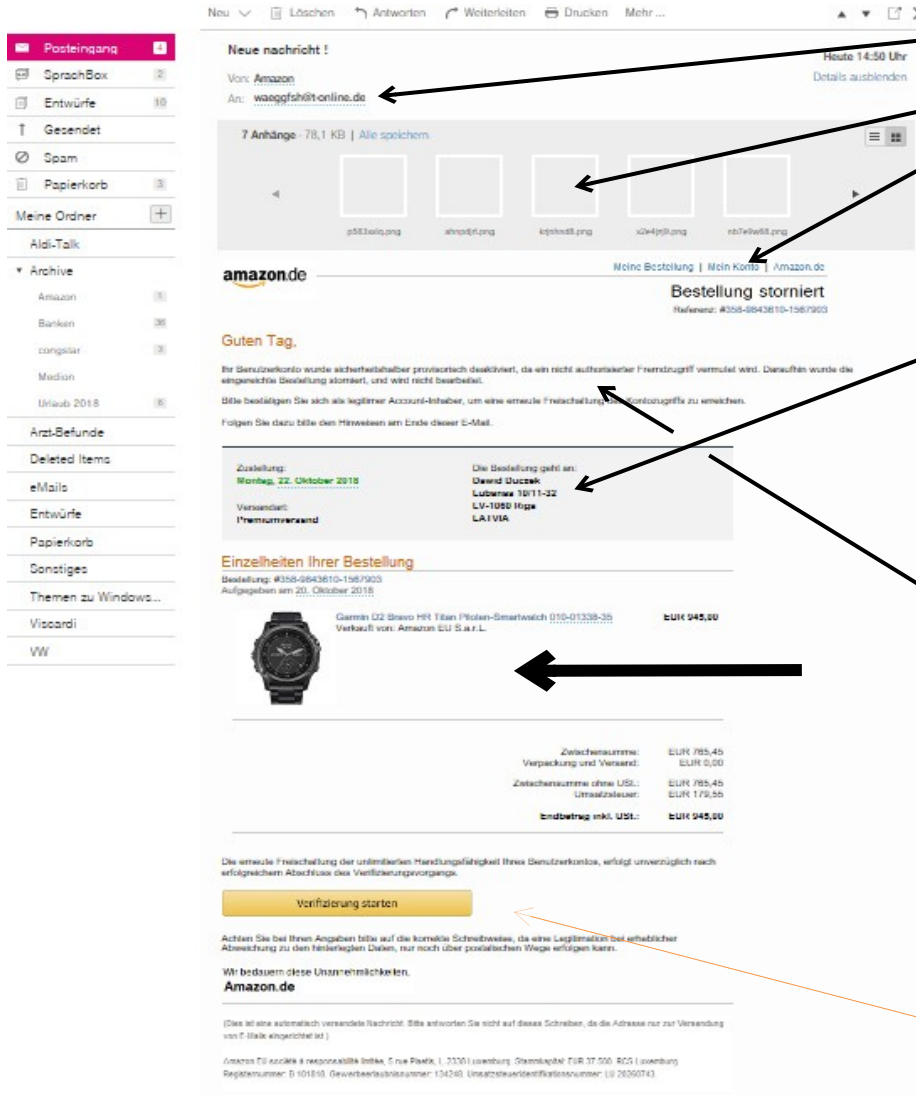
Neu ∨ Löschen Antworten Weiterleiten Drucken Mehr ...

Posteingang 4
SprachBox 2
Entwürfe 10
Gesendet
Spam
Papierkorb 3
Meine Ordner +
Aldi-Talk
Archive
Amazon 1
Banken 36
congstar 3
Medion
Urlaub 2018 6
Arzt-Befunde
Deleted Items
eMails
Entwürfe
Papierkorb
Sonstiges
Themen zu Windows...
Viscardi
VW

Neue nachricht !
Heute 14:50 Uhr
Details ausblenden
Von: Amazon
An: waeggfsh@t-online.de

7 Anhänge · 78,1 KB | Alle speichern

p583oalq.png ahnpdjrl.png krjshsd8.png x2e4jrj9.png nb7e9w68.png

amazon.de
Meine Bestellung | Mein Konto | Amazon.de
Bestellung storniert
Referenz: #358-9843610-1567903

Guten Tag,

Ihr Benutzerkonto wurde sicherheitshalber provisorisch deaktiviert, da ein nicht authorisierter Fremdzugriff vermutet wird. Daraufhin wurde die eingereichte Bestellung storniert, und wird nicht bearbeitet.

Bitte bestätigen Sie sich als legitimer Account-Inhaber, um eine erneute Freischaltung des Kontozugriffs zu erreichen.

Folgen Sie dazu bitte den Hinweisen am Ende dieser E-Mail.

Zustellung:
Montag, 22. Oktober 2018
Versandart:
Premiumversand

Die Bestellung geht an:
Dawid Duczek
Lubanas 10/11-32
LV-1050 Riga
LATVIA

Einzelheiten Ihrer Bestellung
Bestellung: #358-9843610-1567903
Aufgegeben am 20. Oktober 2018

Garmin D2 Bravo HR Titan Piloten-Smartwatch 010-01338-35
Verkauft von: Amazon EU S.a.r.L.
EUR 945,00

Zwischensumme: EUR 765,45
Verpackung und Versand: EUR 0,00
Zwischensumme ohne USt.: EUR 765,45
Umsatzsteuer: EUR 179,55
Endbetrag inkl. USt.: EUR 945,00

Die erneute Freischaltung der unlimitierten Handlungsfähigkeit Ihres Benutzerkontos, erfolgt unverzüglich nach erfolgreichem Abschluss des Verifizierungsvorgangs.

Verifizierung starten

Achten Sie bei Ihren Angaben bitte auf die korrekte Schreibweise, da eine Legitimation bei erheblicher Abweichung zu den hinterlegten Daten, nur noch über postalischen Wege erfolgen kann.

Wir bedauern diese Unannehmlichkeiten.
Amazon.de

(Dies ist eine automatisch versandte Nachricht. Bitte antworten Sie nicht auf dieses Schreiben, da die Adresse nur zur Versendung von E-Mails eingerichtet ist.)

Amazon EU société à responsabilité limitée, 5 rue Plaetis, L-2338 Luxemburg. Stammkapital: EUR 37.500. RCS Luxemburg Registernummer: B 101818. Gewerbeerlaubnisnummer: 134248. Umsatzsteueridentifikationsnummer: LU 20260743.